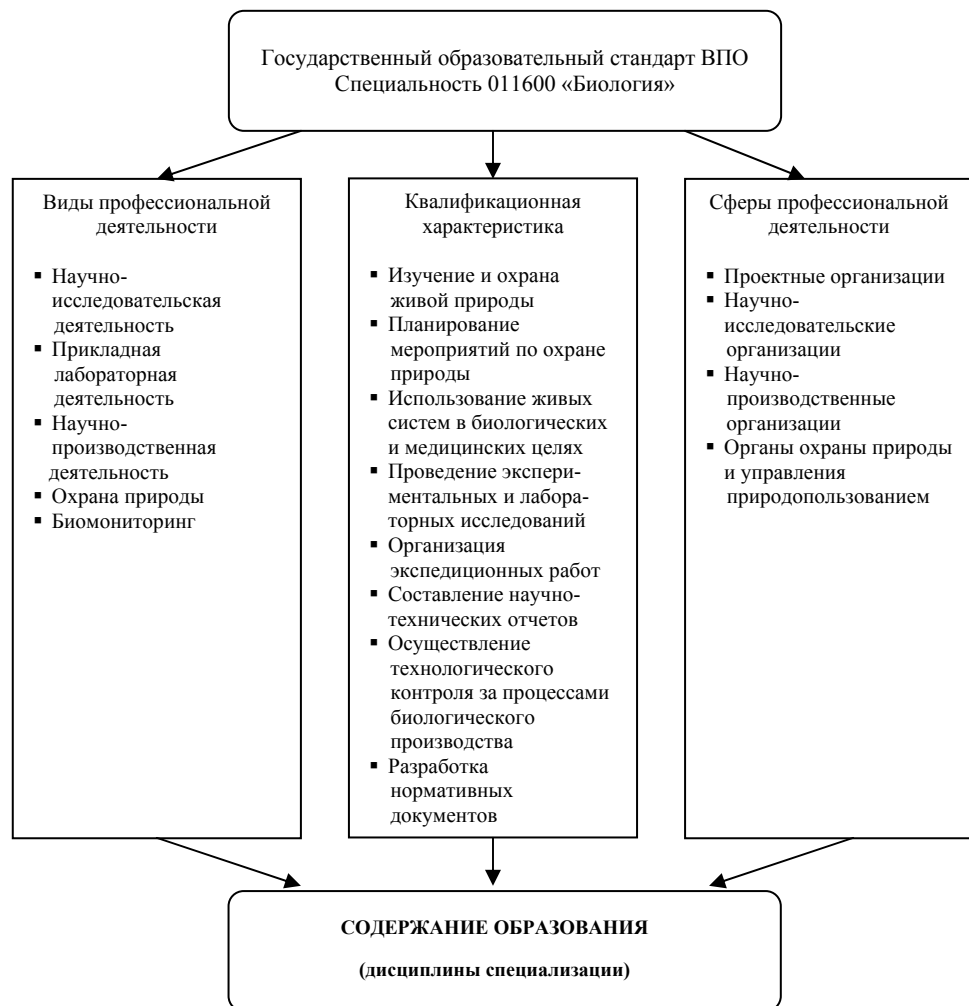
Государственный образовательный стандарт ВПО
Специальность 011600 «Биология»

Виды профессиональной деятельности

- Научно-исследовательская деятельность
- Прикладная лабораторная деятельность
- Научно-производственная деятельность
- Охрана природы
- Биомониторинг

Квалификационная характеристика

- Изучение и охрана живой природы
- Планирование мероприятий по охране природы
- Использование живых систем в биологических и медицинских целях
- Проведение экспериментальных и лабораторных исследований
- Организация экспедиционных работ
- Составление научно-технических отчетов
- Осуществление технологического контроля за процессами биологического производства
- Разработка нормативных документов

Сферы профессиональной деятельности

- Проектные организации
- Научно-исследовательские организации
- Научно-производственные организации
- Органы охраны природы и управления природопользованием

СОДЕРЖАНИЕ ОБРАЗОВАНИЯ

(дисциплины специализации)